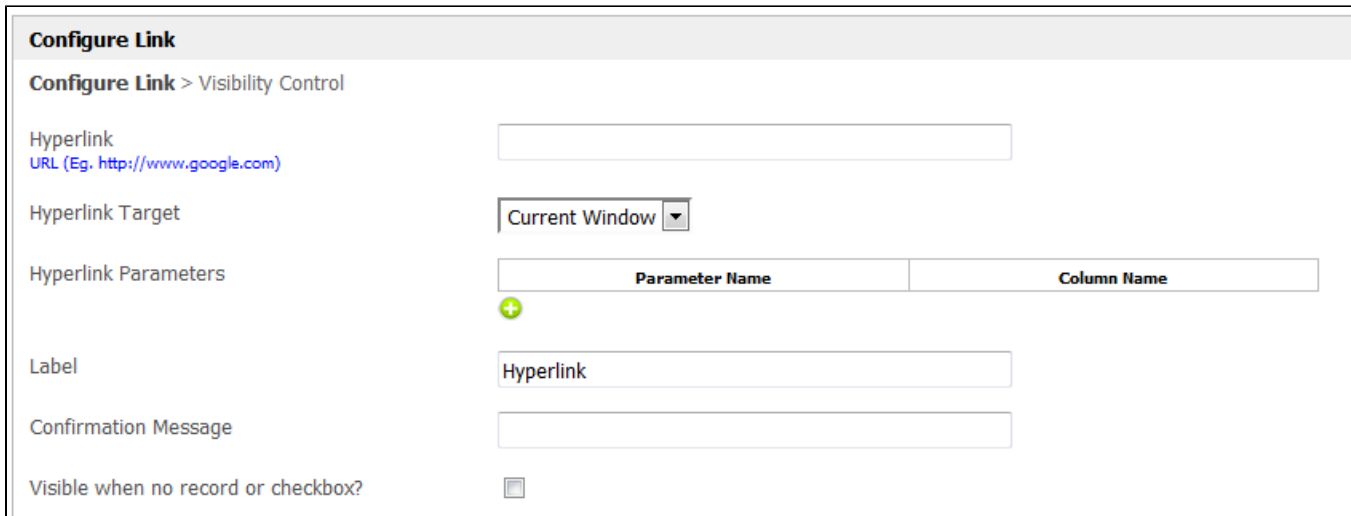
Configure Link

Configure Link > Visibility Control

Hyperlink
URL (Eg. http://www.google.com)

Hyperlink Target

Current Window

Hyperlink Parameters

| Parameter Name | Column Name |
|---|---|

Label

Hyperlink

Confirmation Message

Visible when no record or checkbox?